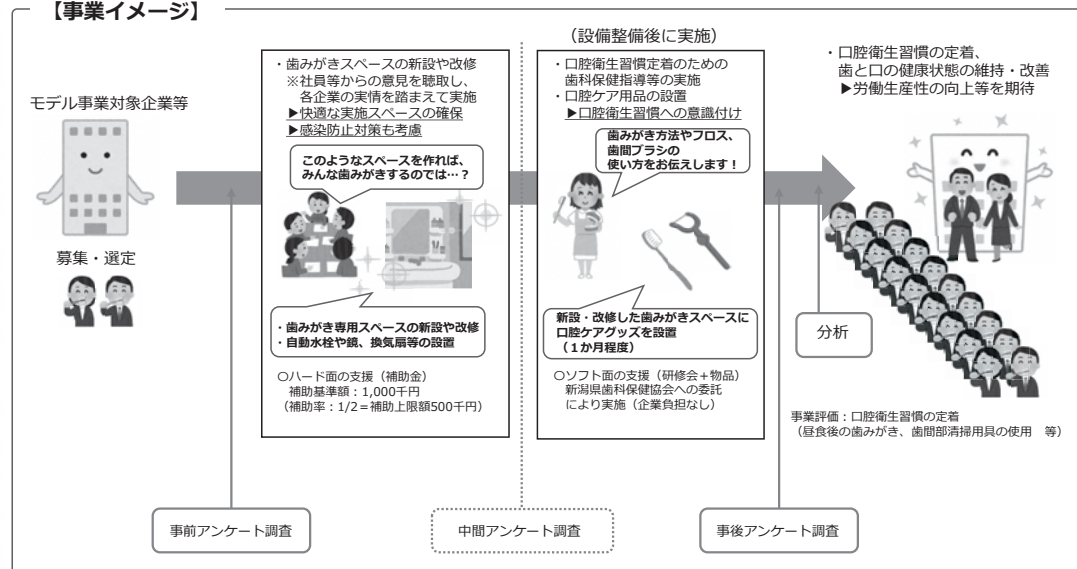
【事業イメージ】

モデル事業対象企業等

募集・選定

・歯みがきスペースの新設や改修
※社員等からの意見を聴取し、各企業の実情を踏まえて実施
▶快適な実施スペースの確保
▶感染防止対策も考慮

このようなスペースを作れば、みんな歯みがきするのでは…？

・歯みがき専用スペースの新設や改修
・自動水栓や鏡、換気扇等の設置

○ハード面の支援（補助金）
補助基準額：1,000千円
（補助率：1/2＝補助上限額500千円）

（設備整備後に実施）

・口腔衛生習慣定着のための歯科保健指導等の実施
・口腔ケア用品の設置
▶口腔衛生習慣への意識付け

歯みがき方法やフロス、歯間ブラシの使い方をお伝えします！

新設・改修した歯みがきスペースに口腔ケアグッズを設置（１か月程度）

○ソフト面の支援（研修会＋物品）
新潟県歯科保健協会への委託により実施（企業負担なし）

・口腔衛生習慣の定着、歯と口の健康状態の維持・改善
▶労働生産性の向上等を期待

分析

事業評価：口腔衛生習慣の定着
（昼食後の歯みがき、歯間部清掃用具の使用　等）

事前アンケート調査

中間アンケート調査

事後アンケート調査